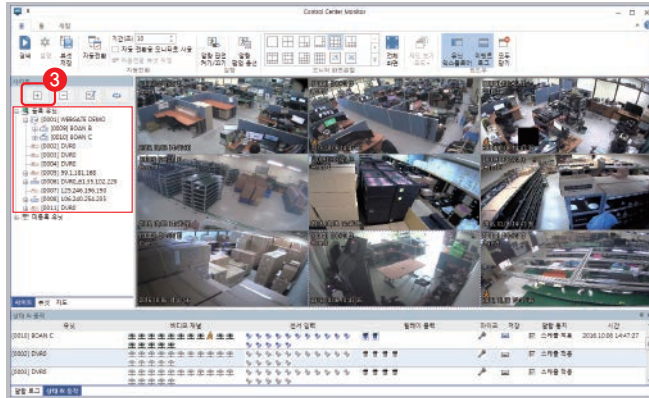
Control Center Monitor

3

[0001] WEBGATE DEMO
[0009] BOAN B
[0010] BOAN C
[0002] DVR0
[0003] DVR0
[0004] DVR0
[0005] 59.1.181.160
[0006] DVR0_61.33.102.229
[0007] 125.246.156.150
[0008] 106.240.254.203
[0011] DVR0

| 유닛 | 비디오 채널 | 센서 입력 | 릴레이 출력 | 저장 | 알람 통지 | 시간 |
|---|---|---|---|---|---|---|
| [0010] BOAN C | | | | | 스케줄 적용 | 2016.10.06 14:47:27 |
| [0002] DVR0 | | | | | 스케줄 적용 | |
| [0004] DVR0 | | | | | 스케줄 적용 | |